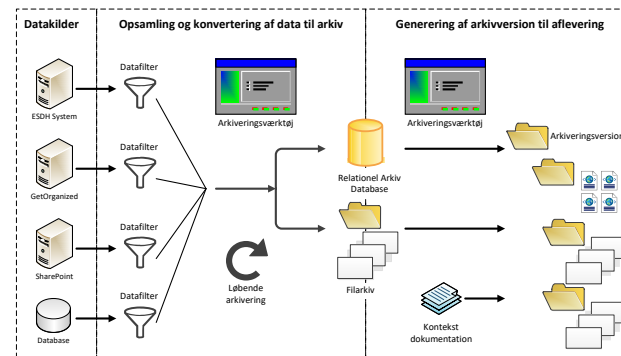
Datakilder

Opsamling og konvertering af data til arkiv

Generering af arkivversion til aflevering

ESDH System

GetOrganized

SharePoint

Database

Datafilter

Datafilter

Datafilter

Datafilter

Arkiveringsværktøj

Løbende arkivering

Relationel Arkiv Database

Filarkiv

Arkiveringsværktøj

Arkiveringsversion

Kontekst dokumentation